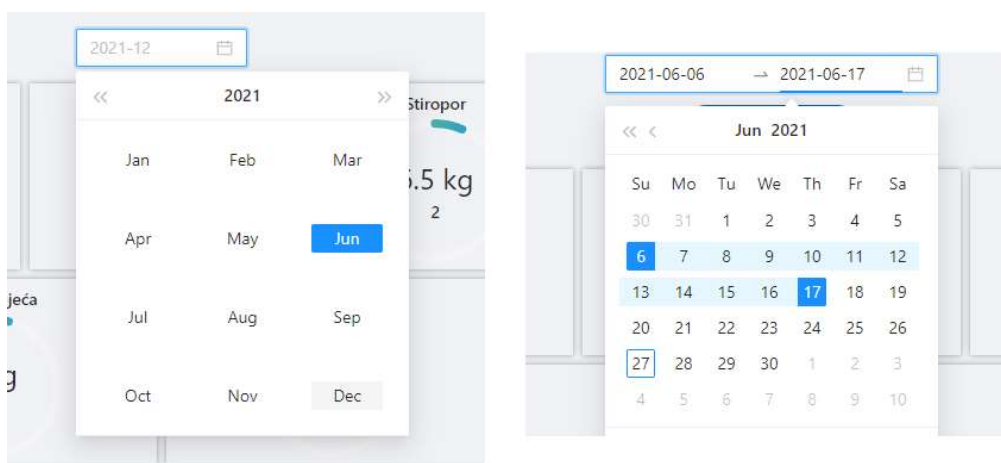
2021-12

« 2021 »

| Jan | Feb | Mar |
|---|---|---|
| Apr | May | Jun |
| Jul | Aug | Sep |
| Oct | Nov | Dec |

Stiropor

.5 kg

2

jeća

g

2021-06-06 → 2021-06-17

« ‹ Jun 2021

| Su | Mo | Tu | We | Th | Fr | Sa |
|---|---|---|---|---|---|---|
| 30 | 31 | 1 | 2 | 3 | 4 | 5 |
| 6 | 7 | 8 | 9 | 10 | 11 | 12 |
| 13 | 14 | 15 | 16 | 17 | 18 | 19 |
| 20 | 21 | 22 | 23 | 24 | 25 | 26 |
| 27 | 28 | 29 | 30 | 1 | 2 | 3 |
| 4 | 5 | 6 | 7 | 8 | 9 | 10 |